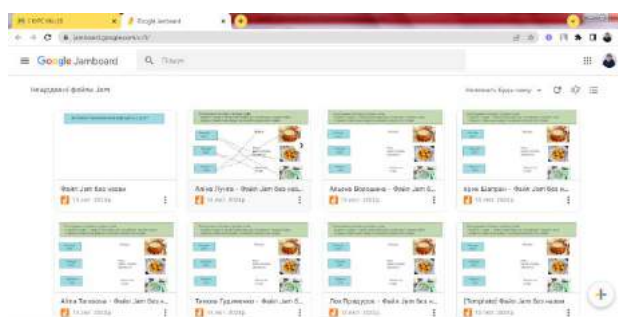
Google Jamboard

jamboard.google.com

Google Jamboard

Пошук

Нещодавні файли Jam

Файл Jam без назви

Аліна Пучко - Файл Jam без на...

Альона Болошина - Файл Jam б...

Арем Шаграєв - Файл Jam без н...

Аліна Тюпкова - Файл Jam без н...

Тетяна Грудніченко - Файл Jam б...

Поля Прищупов - Файл Jam без н...

[Template] Файл Jam без назви